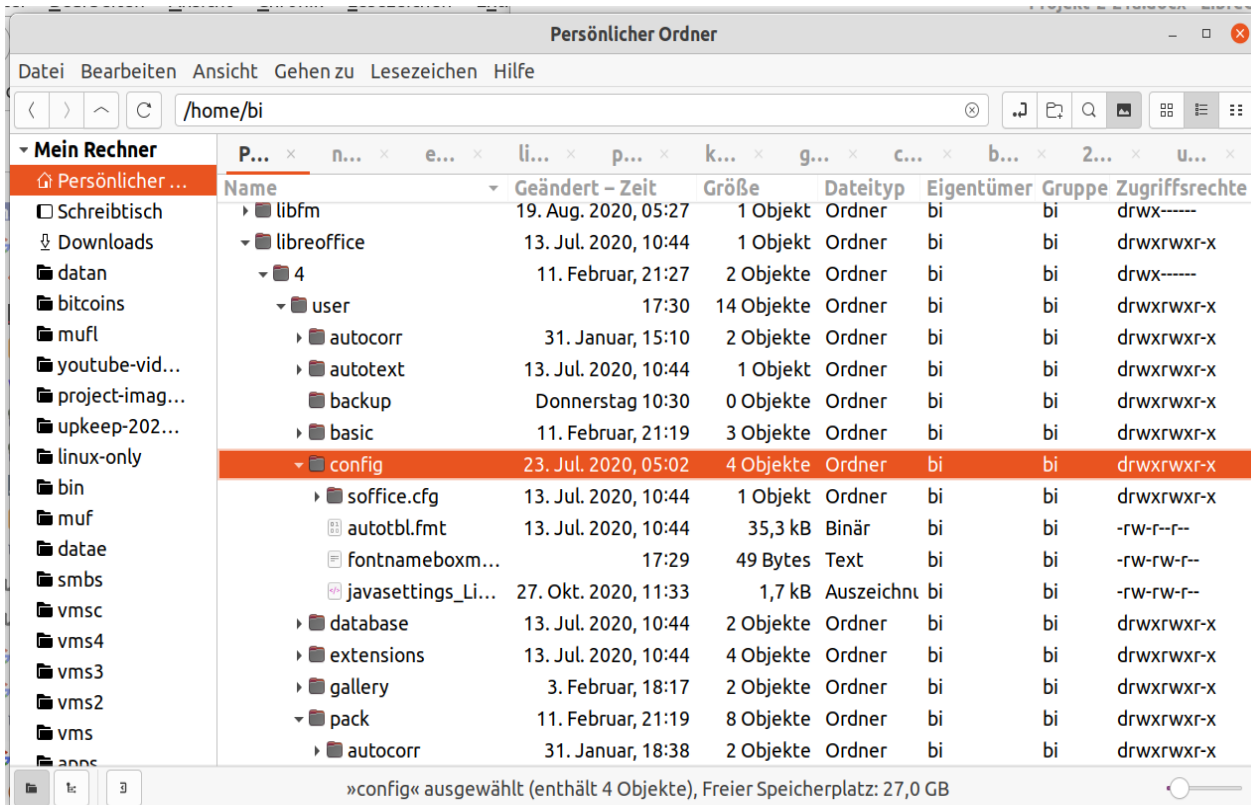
Persönlicher Ordner

Datei Bearbeiten Ansicht Gehen zu Lesezeichen Hilfe

/home/bi

Mein Rechner
Persönlicher …
Schreibtisch
Downloads
datan
bitcoins
mufl
youtube-vid…
project-imag…
upkeep-202…
linux-only
bin
muf
datae
smbs
vmsc
vms4
vms3
vms2
vms
apps

P… n… e… li… p… k… g… c… b… 2… u…

| Name | Geändert – Zeit | Größe | Dateityp | Eigentümer | Gruppe | Zugriffsrechte |
|---|---|---|---|---|---|---|
| libfm | 19. Aug. 2020, 05:27 | 1 Objekt | Ordner | bi | bi | drwx------ |
| libreoffice | 13. Jul. 2020, 10:44 | 1 Objekt | Ordner | bi | bi | drwxrwxr-x |
| 4 | 11. Februar, 21:27 | 2 Objekte | Ordner | bi | bi | drwx------ |
| user | 17:30 | 14 Objekte | Ordner | bi | bi | drwxrwxr-x |
| autocorr | 31. Januar, 15:10 | 2 Objekte | Ordner | bi | bi | drwxrwxr-x |
| autotext | 13. Jul. 2020, 10:44 | 1 Objekt | Ordner | bi | bi | drwxrwxr-x |
| backup | Donnerstag 10:30 | 0 Objekte | Ordner | bi | bi | drwxrwxr-x |
| basic | 11. Februar, 21:19 | 3 Objekte | Ordner | bi | bi | drwxrwxr-x |
| config | 23. Jul. 2020, 05:02 | 4 Objekte | Ordner | bi | bi | drwxrwxr-x |
| soffice.cfg | 13. Jul. 2020, 10:44 | 1 Objekt | Ordner | bi | bi | drwxrwxr-x |
| autotbl.fmt | 13. Jul. 2020, 10:44 | 35,3 kB | Binär | bi | bi | -rw-r--r-- |
| fontnameboxm… | 17:29 | 49 Bytes | Text | bi | bi | -rw-rw-r-- |
| javasettings_Li… | 27. Okt. 2020, 11:33 | 1,7 kB | Auszeichnu | bi | bi | -rw-rw-r-- |
| database | 13. Jul. 2020, 10:44 | 2 Objekte | Ordner | bi | bi | drwxrwxr-x |
| extensions | 13. Jul. 2020, 10:44 | 4 Objekte | Ordner | bi | bi | drwxrwxr-x |
| gallery | 3. Februar, 18:17 | 2 Objekte | Ordner | bi | bi | drwxrwxr-x |
| pack | 11. Februar, 21:19 | 8 Objekte | Ordner | bi | bi | drwxrwxr-x |
| autocorr | 31. Januar, 18:38 | 2 Objekte | Ordner | bi | bi | drwxrwxr-x |

»config« ausgewählt (enthält 4 Objekte), Freier Speicherplatz: 27,0 GB